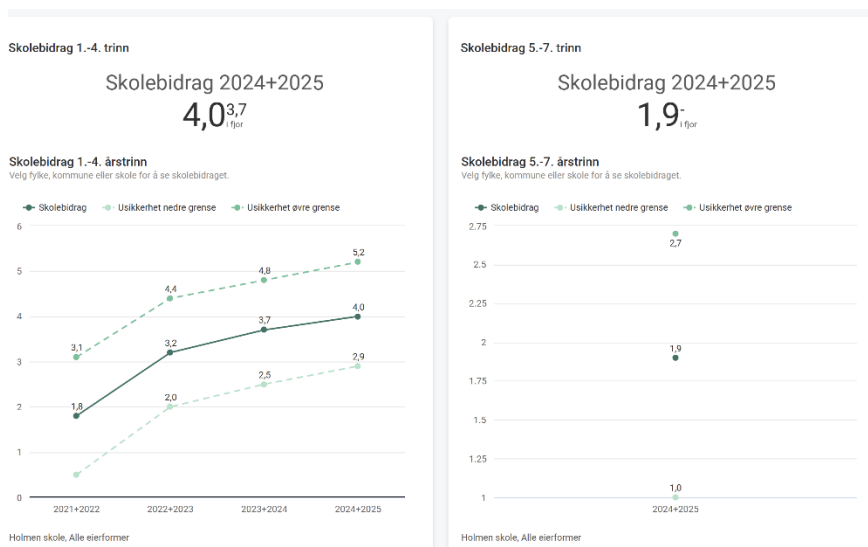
Skolebidrag 1.-4. trinn

Skolebidrag 2024+2025
4,0 3,7 i fjor

Skolebidrag 1.-4. årstrinn
Velg fylke, kommune eller skole for å se skolebidraget.

Skolebidrag  Usikkerhet nedre grense  Usikkerhet øvre grense

6
5
4
3
2
1
0

3,1
1,8
4,4
3,2
2,0
4,8
3,7
2,5
5,2
4,0
2,9

2021+2022  2022+2023  2023+2024  2024+2025

Holmen skole, Alle eierformer

Skolebidrag 5.-7. trinn

Skolebidrag 2024+2025
1,9 - i fjor

Skolebidrag 5.-7. årstrinn
Velg fylke, kommune eller skole for å se skolebidraget.

Skolebidrag  Usikkerhet nedre grense  Usikkerhet øvre grense

2.75
2.5
2.25
2
1.75
1.5
1.25
1

2,7
1,9
1,0

2024+2025

Holmen skole, Alle eierformer